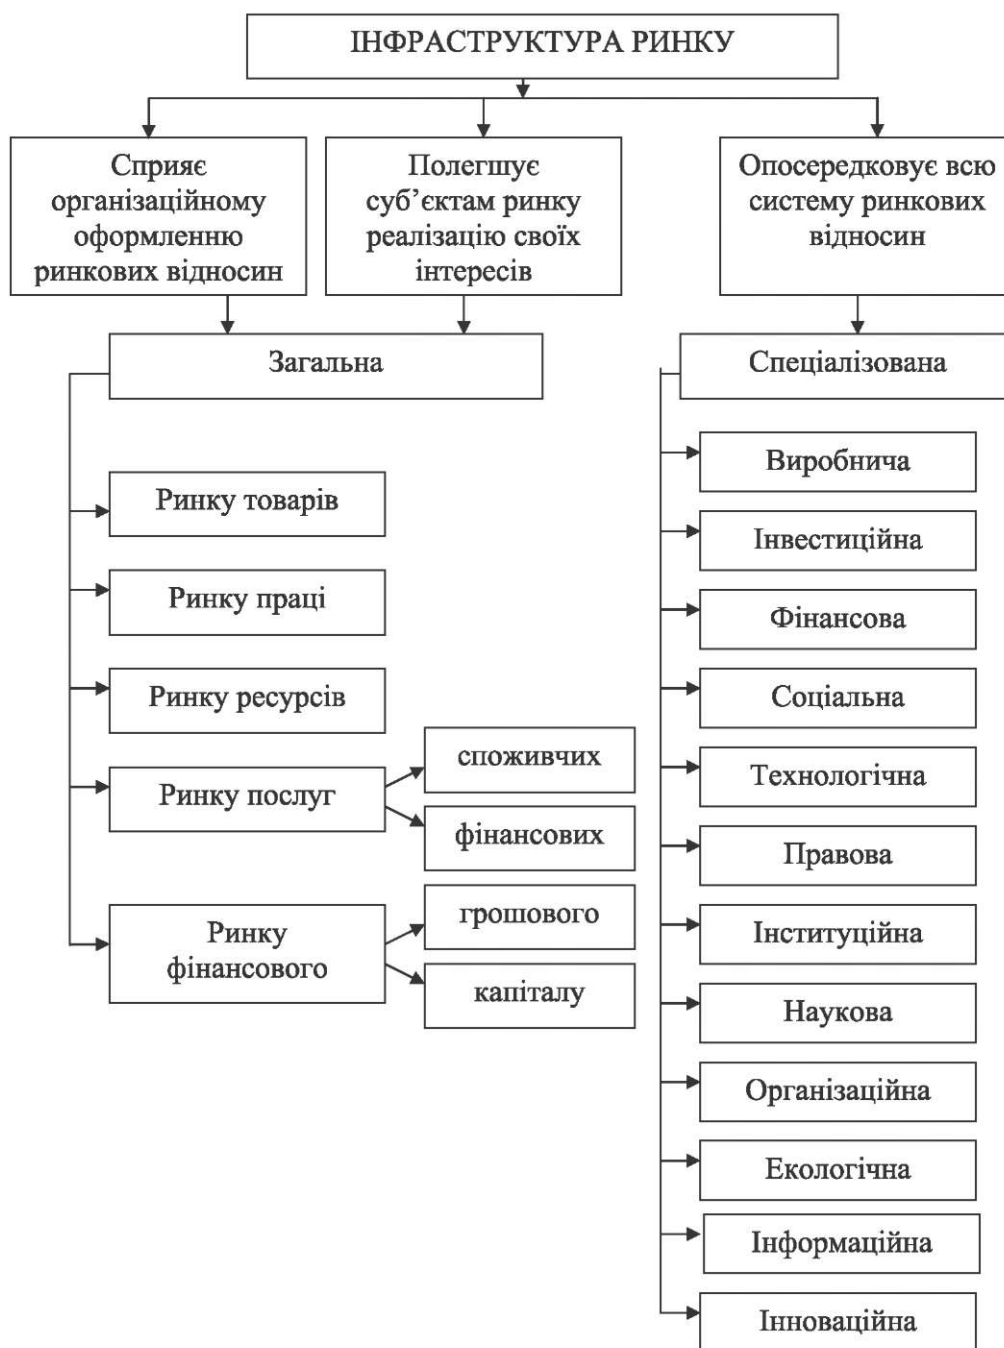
ІНФРАСТРУКТУРА РИНКУ

Сприяє організаційному оформленню ринкових відносин

Полегшує суб'єктам ринку реалізацію своїх інтересів

Опосередковує всю систему ринкових відносин

Загальна

Ринку товарів

Ринку праці

Ринку ресурсів

Ринку послуг

споживчих

фінансових

Ринку фінансового

грошового

капіталу

Спеціалізована

Виробнича

Інвестиційна

Фінансова

Соціальна

Технологічна

Правова

Інституційна

Наукова

Організаційна

Екологічна

Інформаційна

Інноваційна